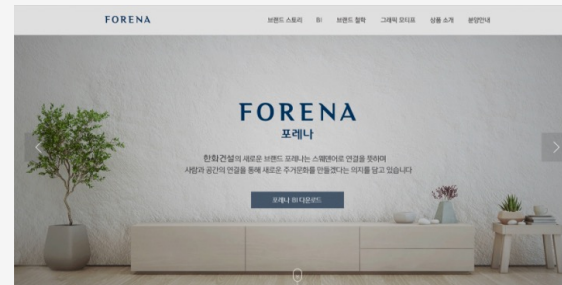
FORENA

브랜드 스토리 BI 브랜드 철학 그래픽 모티프 상품 소개 분양안내

FORENA
포레나

한화건설의 새로운 브랜드 포레나는 스웨덴어로 연결을 뜻하며
사람과 공간의 연결을 통해 새로운 주거문화를 만들겠다는 의지를 담고 있습니다

포레나 BI 다운로드